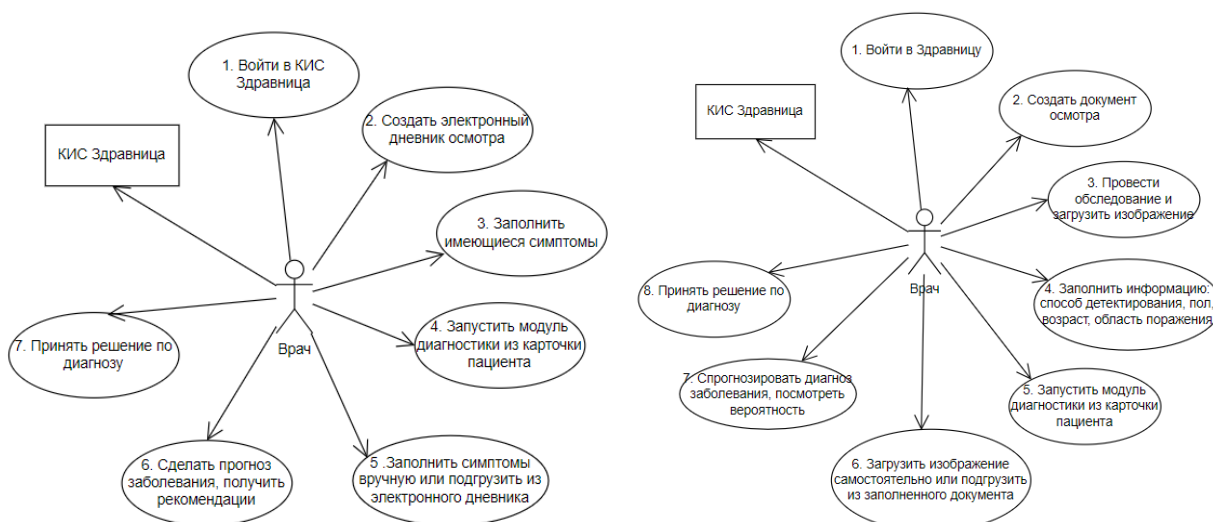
1. Войти в КИС Здравница

КИС Здравница

2. Создать электронный дневник осмотра

3. Заполнить имеющиеся симптомы

Врач

7. Принять решение по диагнозу

4. Запустить модуль диагностики из карточки пациента

6. Сделать прогноз заболевания, получить рекомендации

5 .Заполнить симптомы вручную или подгрузить из электронного дневника

1. Войти в Здравницу

КИС Здравница

2. Создать документ осмотра

3. Провести обследование и загрузить изображение

Врач

8. Принять решение по диагнозу

4. Заполнить информацию: способ детектирования, пол, возраст, область поражения

7. Спрогнозировать диагноз заболевания, посмотреть вероятность

5. Запустить модуль диагностики из карточки пациента

6. Загрузить изображение самостоятельно или подгрузить из заполненного документа